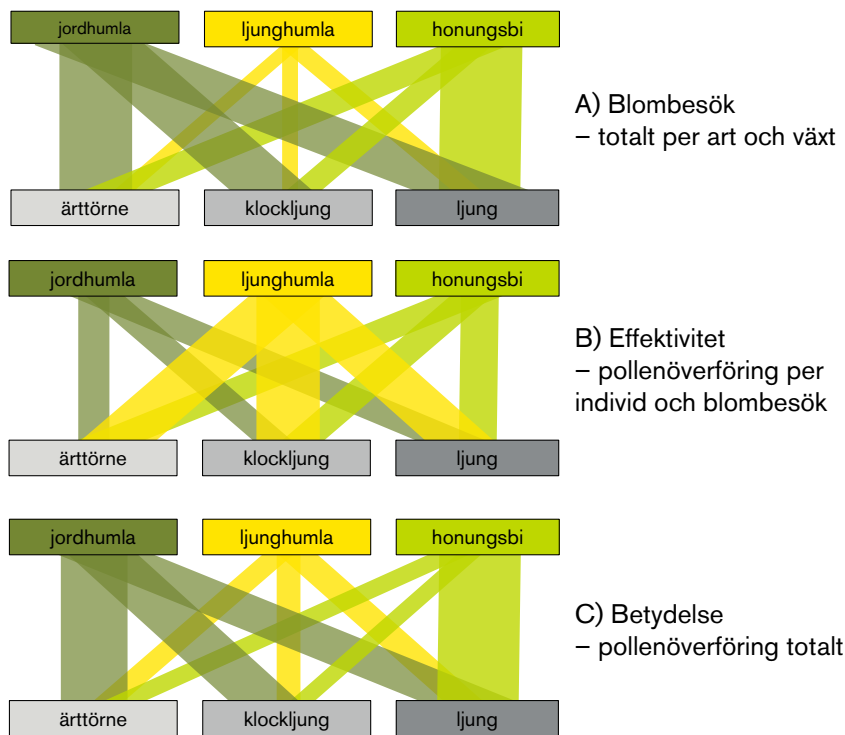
jordhumla ljunghumla honungsbi

ärttörne klockljung ljung

A) Blombesök
– totalt per art och växt

jordhumla ljunghumla honungsbi

ärttörne klockljung ljung

B) Effektivitet
– pollenöverföring per individ och blombesök

jordhumla ljunghumla honungsbi

ärttörne klockljung ljung

C) Betydelse
– pollenöverföring totalt